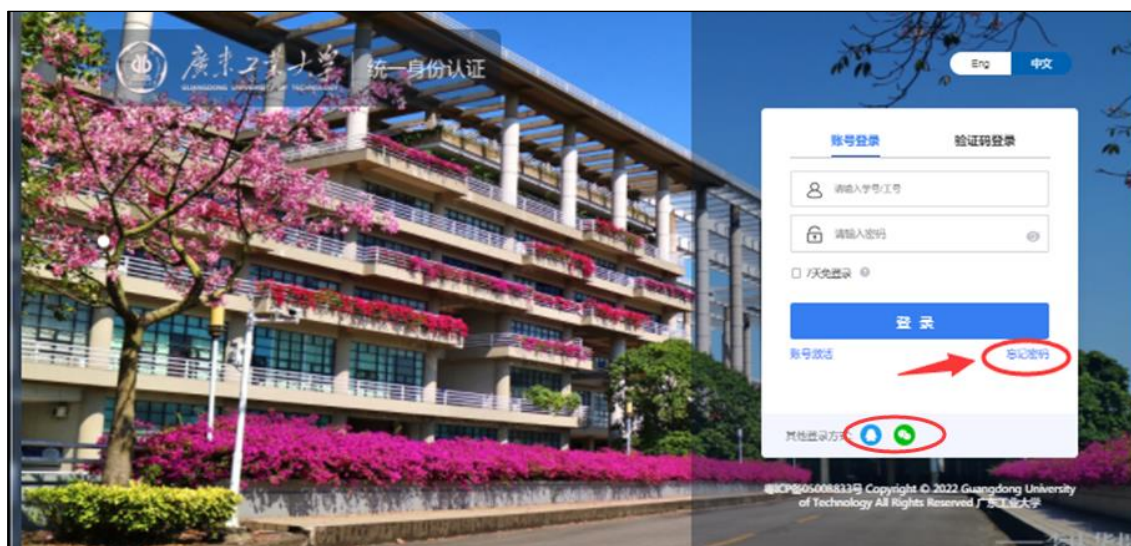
广东工业大学
GUANGDONG UNIVERSITY OF TECHNOLOGY
统一身份认证

Eng 中文

账号登录 验证码登录

请输入学号/工号

请输入密码

7天免登录

登 录

账号激活 忘记密码

其他登录方式

粤ICP备05008833号 Copyright © 2022 Guangdong University of Technology All Rights Reserved 广东工业大学